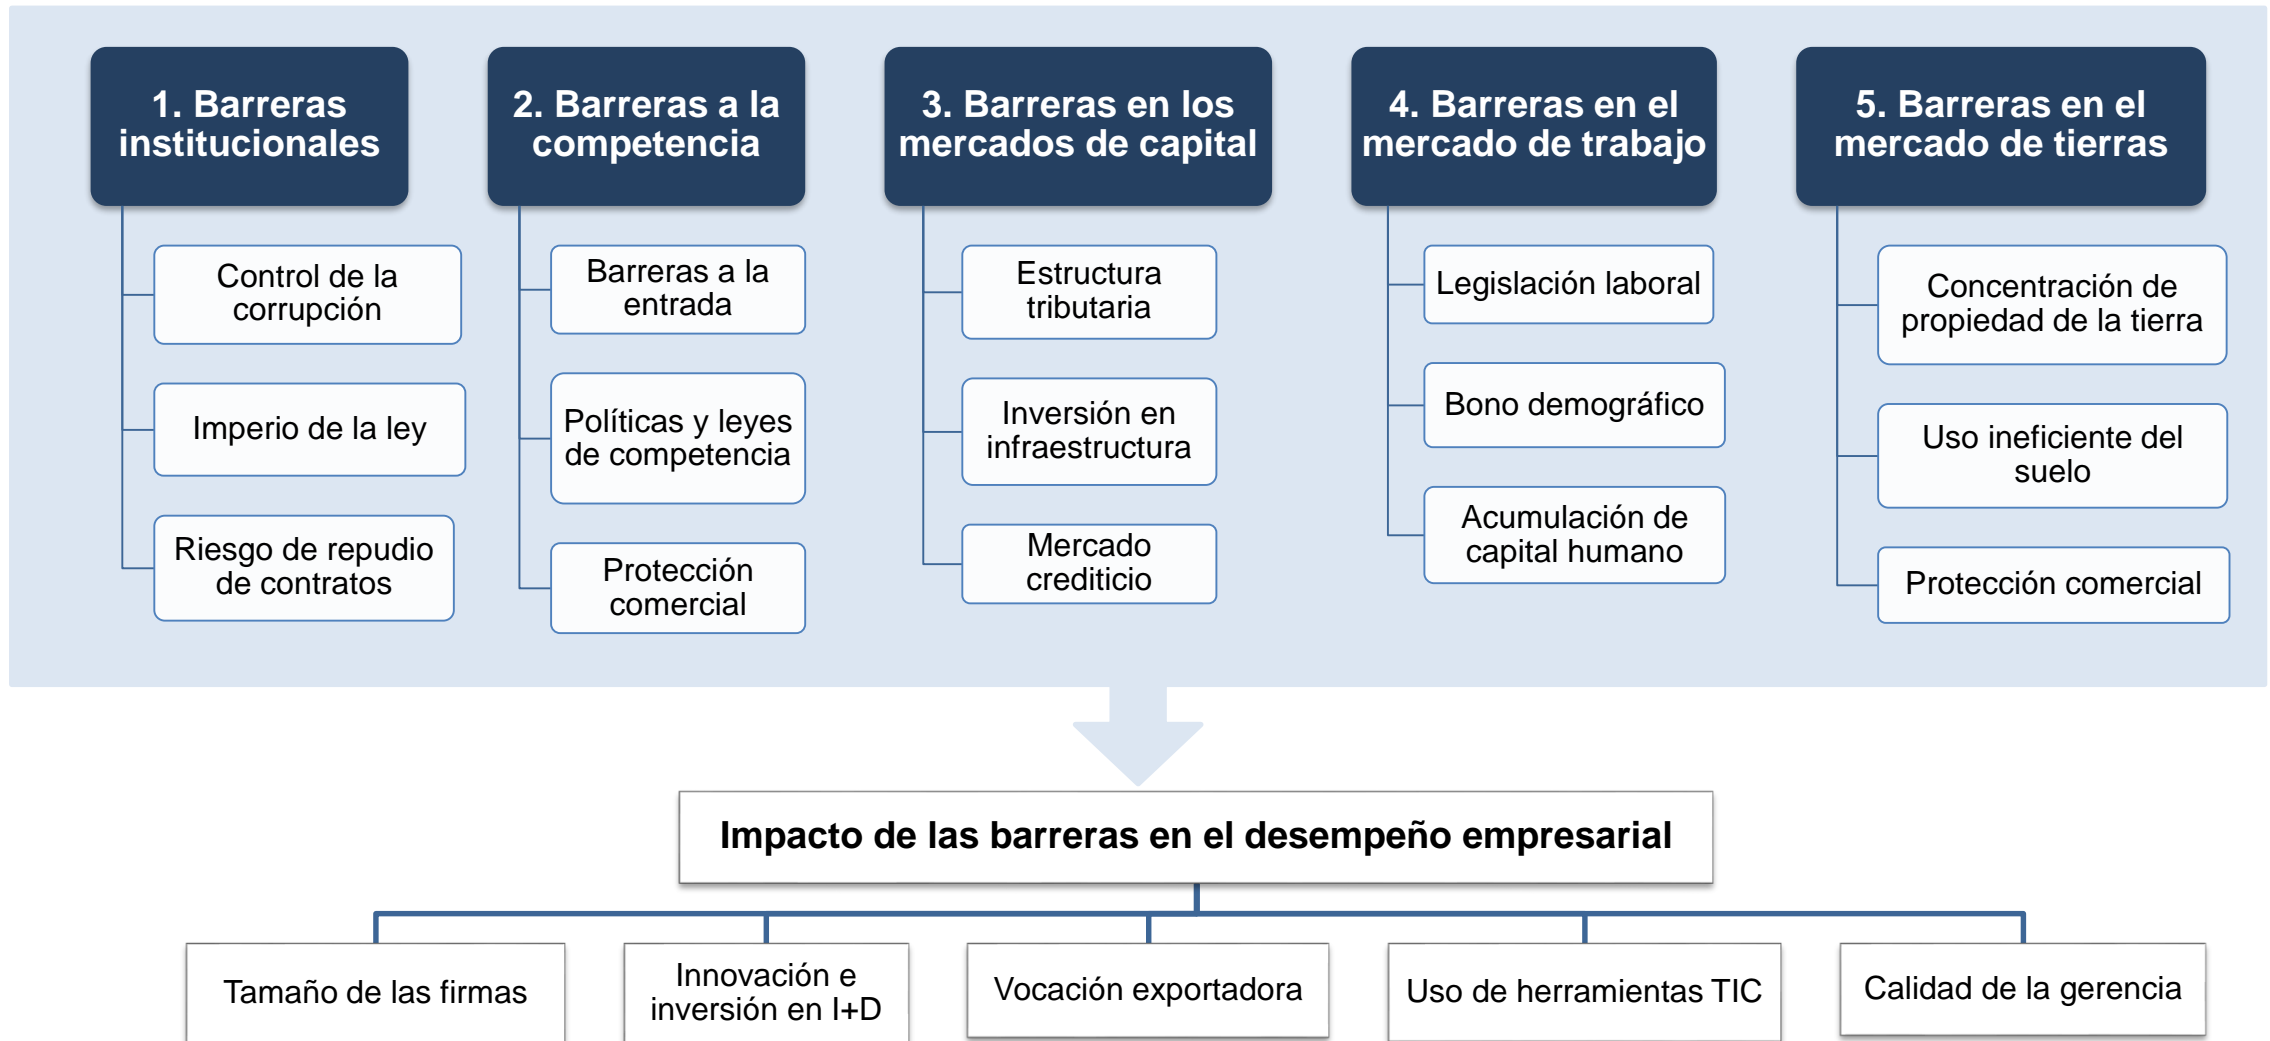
1. Barreras institucionales

Control de la corrupción

Imperio de la ley

Riesgo de repudio de contratos

2. Barreras a la competencia

Barreras a la entrada

Políticas y leyes de competencia

Protección comercial

3. Barreras en los mercados de capital

Estructura tributaria

Inversión en infraestructura

Mercado crediticio

4. Barreras en el mercado de trabajo

Legislación laboral

Bono demográfico

Acumulación de capital humano

5. Barreras en el mercado de tierras

Concentración de propiedad de la tierra

Uso ineficiente del suelo

Protección comercial

Impacto de las barreras en el desempeño empresarial

Tamaño de las firmas

Innovación e inversión en I+D

Vocación exportadora

Uso de herramientas TIC

Calidad de la gerencia